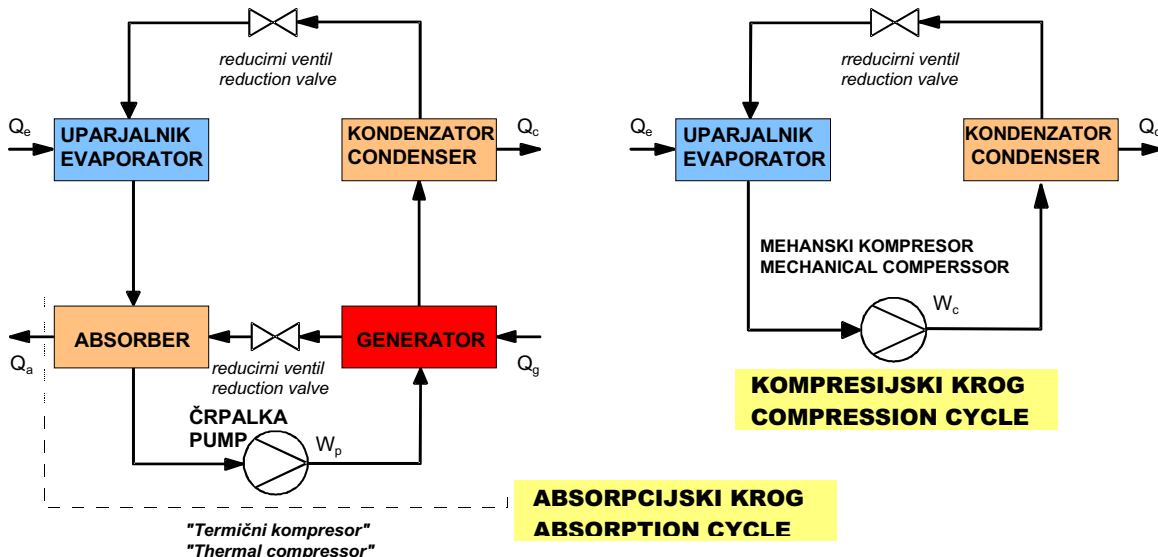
reducirni ventil
reduction valve

$Q_e$

UPARJALNIK
EVAPORATOR

KONDENZATOR
CONDENSER

$Q_c$

ABSORBER

GENERATOR

$Q_a$

reducirni ventil
reduction valve

$Q_g$

ČRPALKA
PUMP

$W_p$

"Termični kompresor"
"Thermal compressor"

ABSORPCIJSKI KROG
ABSORPTION CYCLE

rreducirni ventil
reduction valve

$Q_e$

UPARJALNIK
EVAPORATOR

KONDENZATOR
CONDENSER

$Q_c$

MEHANSKI KOMPRESOR
MECHANICAL COMPERSSOR

$W_c$

KOMPRESIJSKI KROG
COMPRESSION CYCLE